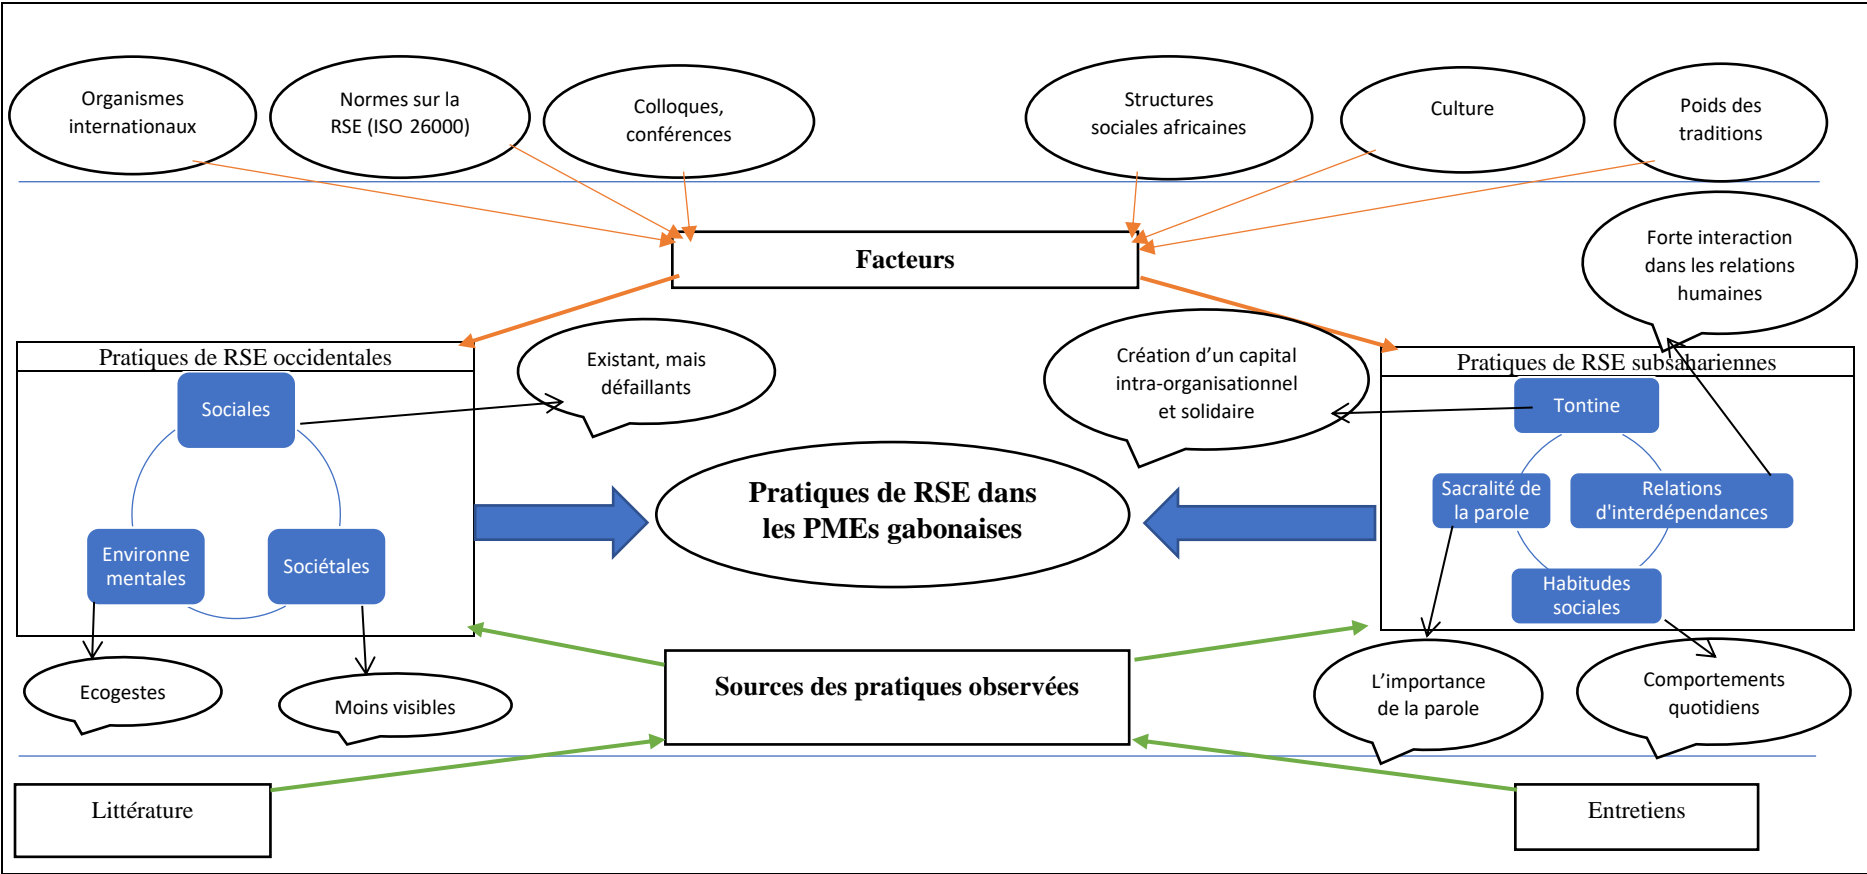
Organismes internationaux

Normes sur la RSE (ISO 26000)

Colloques, conférences

Structures sociales africaines

Culture

Poids des traditions

Facteurs

Forte interaction dans les relations humaines

Pratiques de RSE occidentales

Existant, mais défaillants

Création d'un capital intra-organisationnel et solidaire

Pratiques de RSE subsahariennes

Sociales

Environnementales

Sociétales

Pratiques de RSE dans les PMEs gabonaises

Tontine

Sacralité de la parole

Relations d'interdépendances

Habitudes sociales

Ecogestes

Moins visibles

Sources des pratiques observées

L'importance de la parole

Comportements quotidiens

Littérature

Entretiens